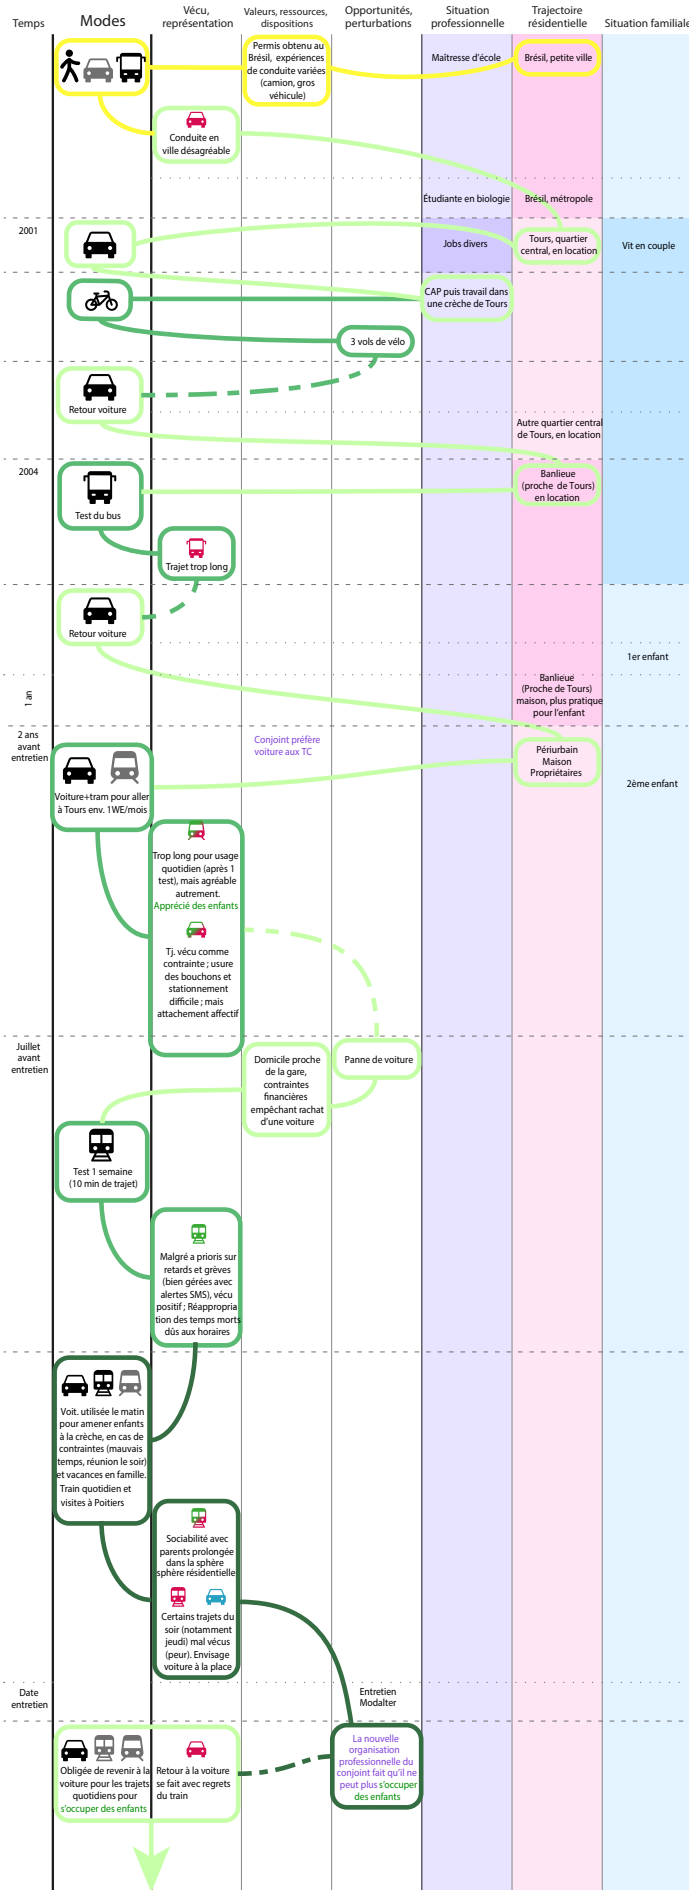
Temps | Modes | Vécu, représentation | Valeurs, ressources, dispositions | Opportunités, perturbations | Situation professionnelle | Trajectoire résidentielle | Situation familiale

Permis obtenu au Brésil, expériences de conduite variées (camion, gros véhicule)

Maîtresse d'école

Brésil, petite ville

Conduite en ville désagréable

Étudiante en biologie

Brésil, métropole

2001

Jobs divers

Tours, quartier central, en location

Vit en couple

CAP puis travail dans une crèche de Tours

3 vols de vélo

Retour voiture

Autre quartier central de Tours, en location

2004

Banlieue (proche de Tours) en location

Test du bus

Trajet trop long

Retour voiture

1er enfant

1 an

Banlieue (Proche de Tours) maison, plus pratique pour l'enfant

2 ans avant entretien

Conjoint préfère voiture aux TC

Périurbain Maison Propriétaires

Voiture+tram pour aller à Tours env. 1WE/mois

2ème enfant

Trop long pour usage quotidien (après 1 test), mais agréable autrement. Apprécié des enfants

Tj. vécu comme contrainte ; usure des bouchons et stationnement difficile ; mais attachement affectif

Juillet avant entretien

Domicile proche de la gare, contraintes financières empêchant rachat d'une voiture

Panne de voiture

Test 1 semaine (10 min de trajet)

Malgré a prioris sur retards et grèves (bien gérées avec alertes SMS), vécu positif ; Réappropriation des temps morts dûs aux horaires

Voit. utilisée le matin pour amener enfants à la crèche, en cas de contraintes (mauvais temps, réunion le soir) et vacances en famille. Train quotidien et visites à Poitiers

Sociabilité avec parents prolongée dans la sphère sphère résidentielle

Certains trajets du soir (notamment jeudi) mal vécus (peur). Envisage voiture à la place

Date entretien

Entretien Modalter

La nouvelle organisation professionnelle du conjoint fait qu'il ne peut plus s'occuper des enfants

Obligée de revenir à la voiture pour les trajets quotidiens pour s'occuper des enfants

Retour à la voiture se fait avec regrets du train